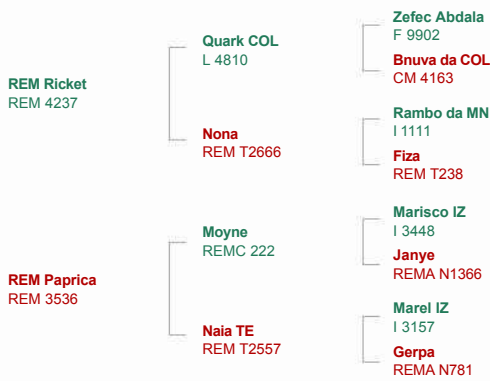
REM Ricket
REM 4237

Quark COL
L 4810

Zefec Abdala
F 9902

Bnuva da COL
CM 4163

Nona
REM T2666

Rambo da MN
I 1111

Fiza
REM T238

REM Paprica
REM 3536

Moyne
REMC 222

Marisco IZ
I 3448

Janye
REMA N1366

Naia TE
REM T2557

Marel IZ
I 3157

Gerpa
REMA N781